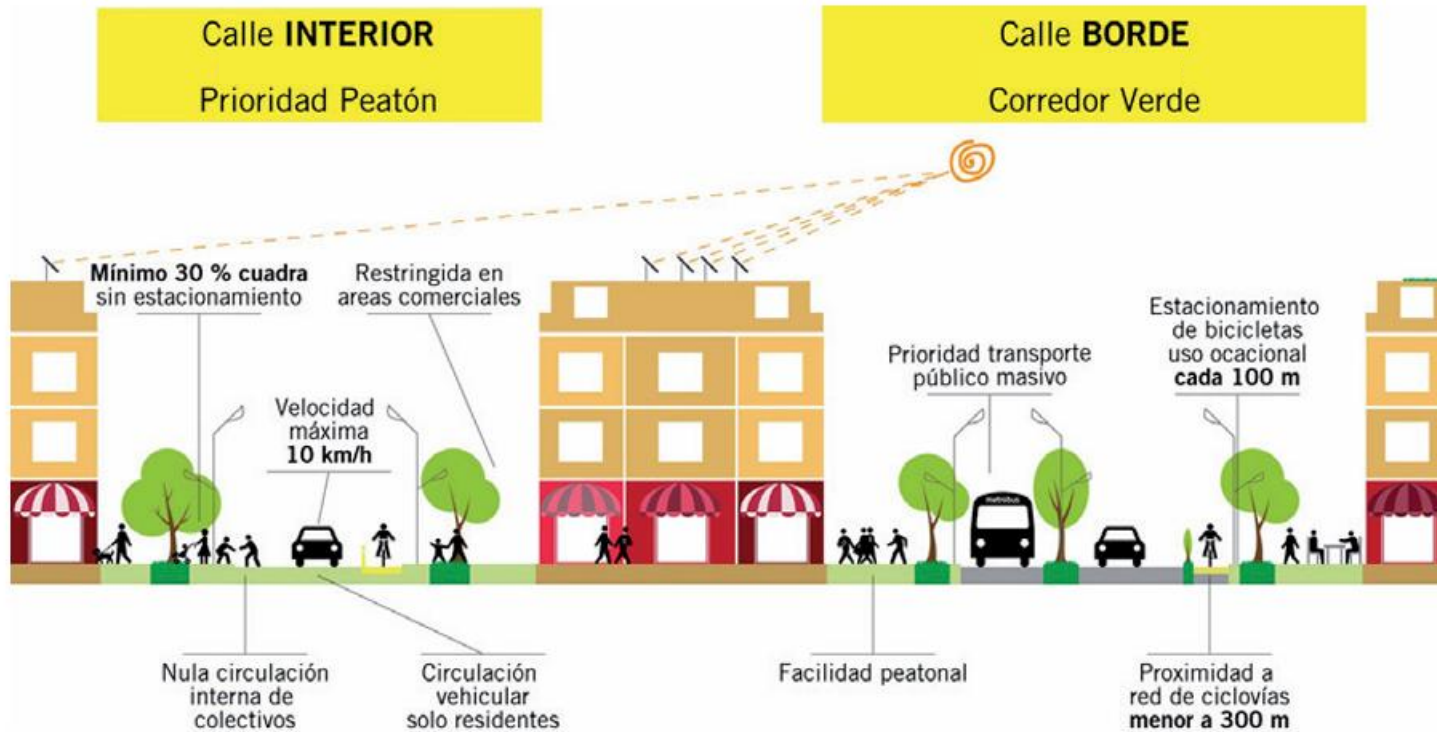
Calle **INTERIOR**

Prioridad Peatón

Calle **BORDE**

Corredor Verde

**Mínimo 30 % cuadra** sin estacionamiento

Restringida en areas comerciales

Velocidad máxima **10 km/h**

Prioridad transporte público masivo

Estacionamiento de bicicletas uso ocacional **cada 100 m**

metrobus

Nula circulación interna de colectivos

Circulación vehicular solo residentes

Facilidad peatonal

Proximidad a red de ciclovías **menor a 300 m**